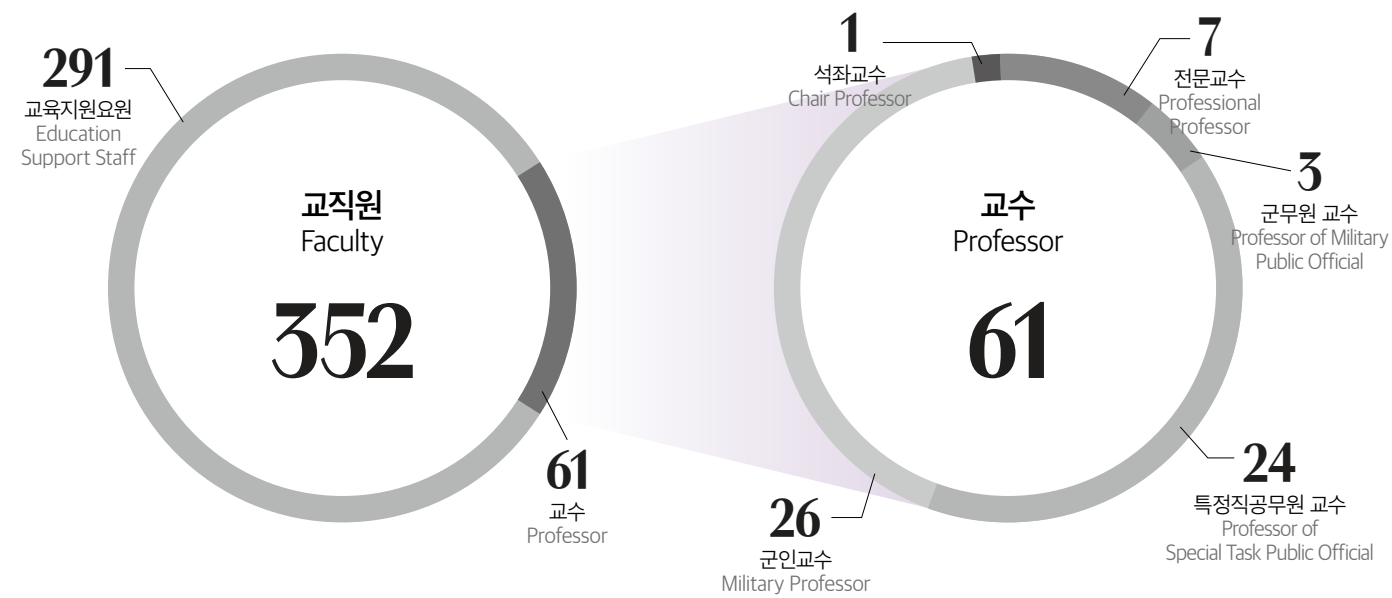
291
교육지원요원
Education
Support Staff

교직원
Faculty

352

61
교수
Professor

1
석좌교수
Chair Professor

7
전문교수
Professional
Professor

3
군무원 교수
Professor of Military
Public Official

교수
Professor

61

24
특정직공무원 교수
Professor of
Special Task Public Official

26
군인교수
Military Professor